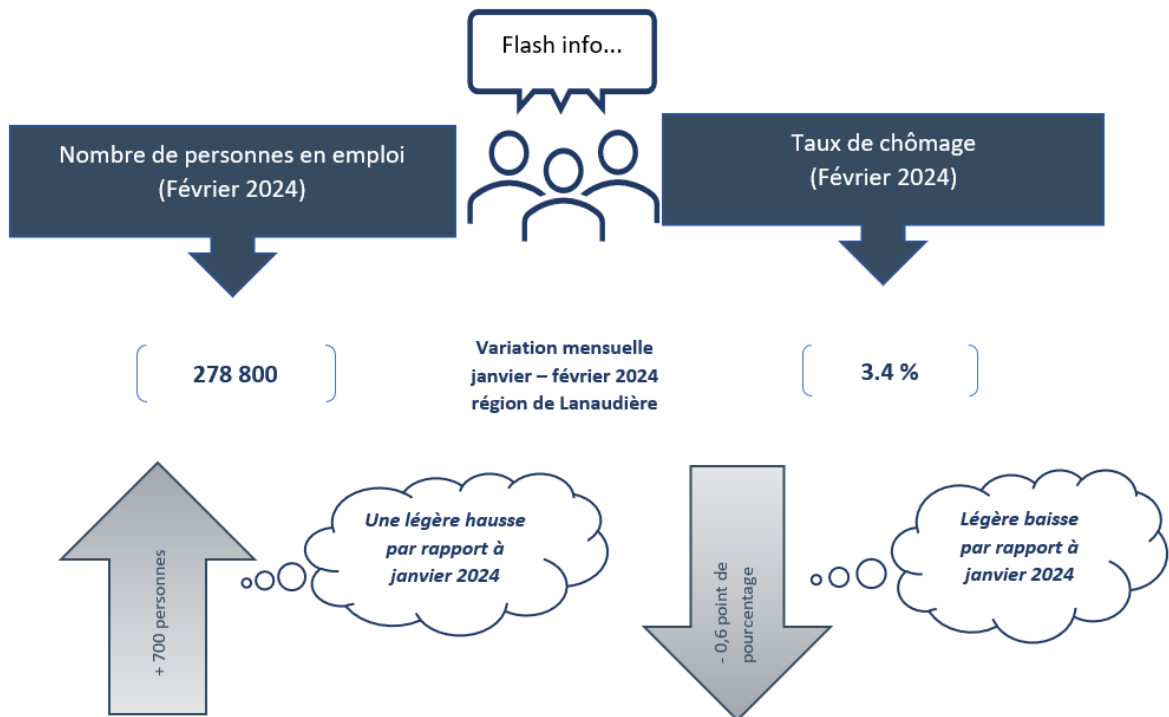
Flash info...

Nombre de personnes en emploi (Février 2024)

Taux de chômage (Février 2024)

278 800

Variation mensuelle janvier – février 2024 région de Lanaudière

3.4 %

+ 700 personnes

Une légère hausse par rapport à janvier 2024

- 0,6 point de pourcentage

Légère baisse par rapport à janvier 2024